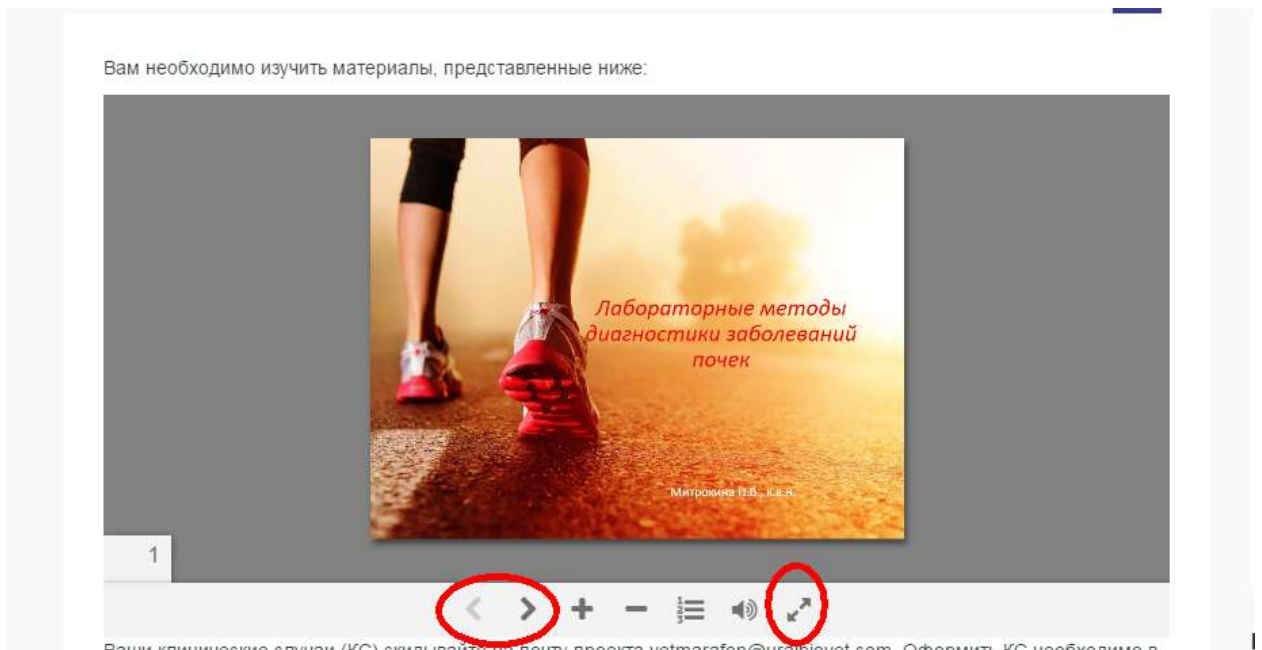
Вам необходимо изучить материалы, представленные ниже:

Лабораторные методы диагностики заболеваний почек

Митрохина Н.В., к.в.н.

1

Ваши клинические случаи (КС) скидывайте на почту проекта vetmarafon@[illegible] .com. Оформить КС необходимо в